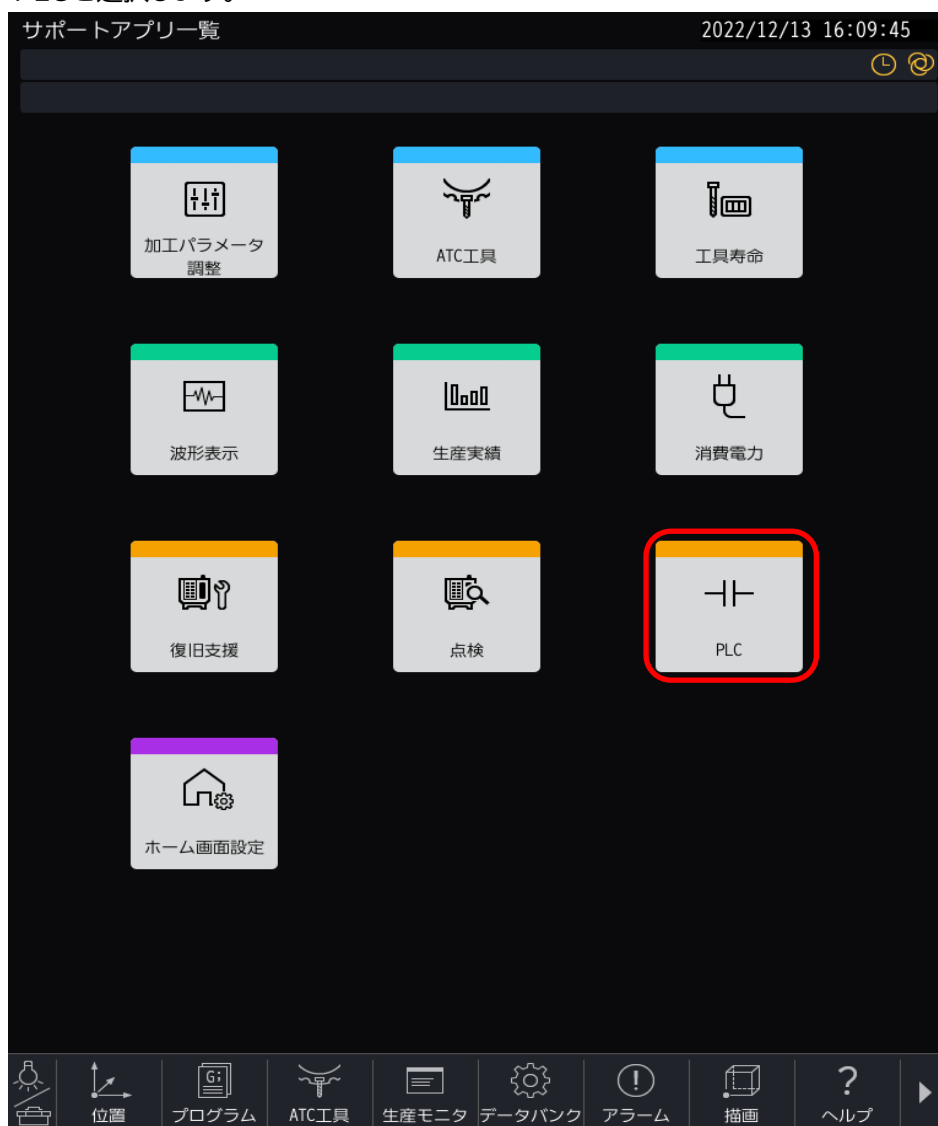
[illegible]

サポートアプリ一覧

2022/12/13 16:09:45

加工パラメータ調整

ATC工具

工具寿命

波形表示

生産実績

消費電力

復旧支援

点検

PLC

ホーム画面設定

位置

プログラム

ATC工具

生産モニタ

データバンク

アラーム

描画

ヘルプ